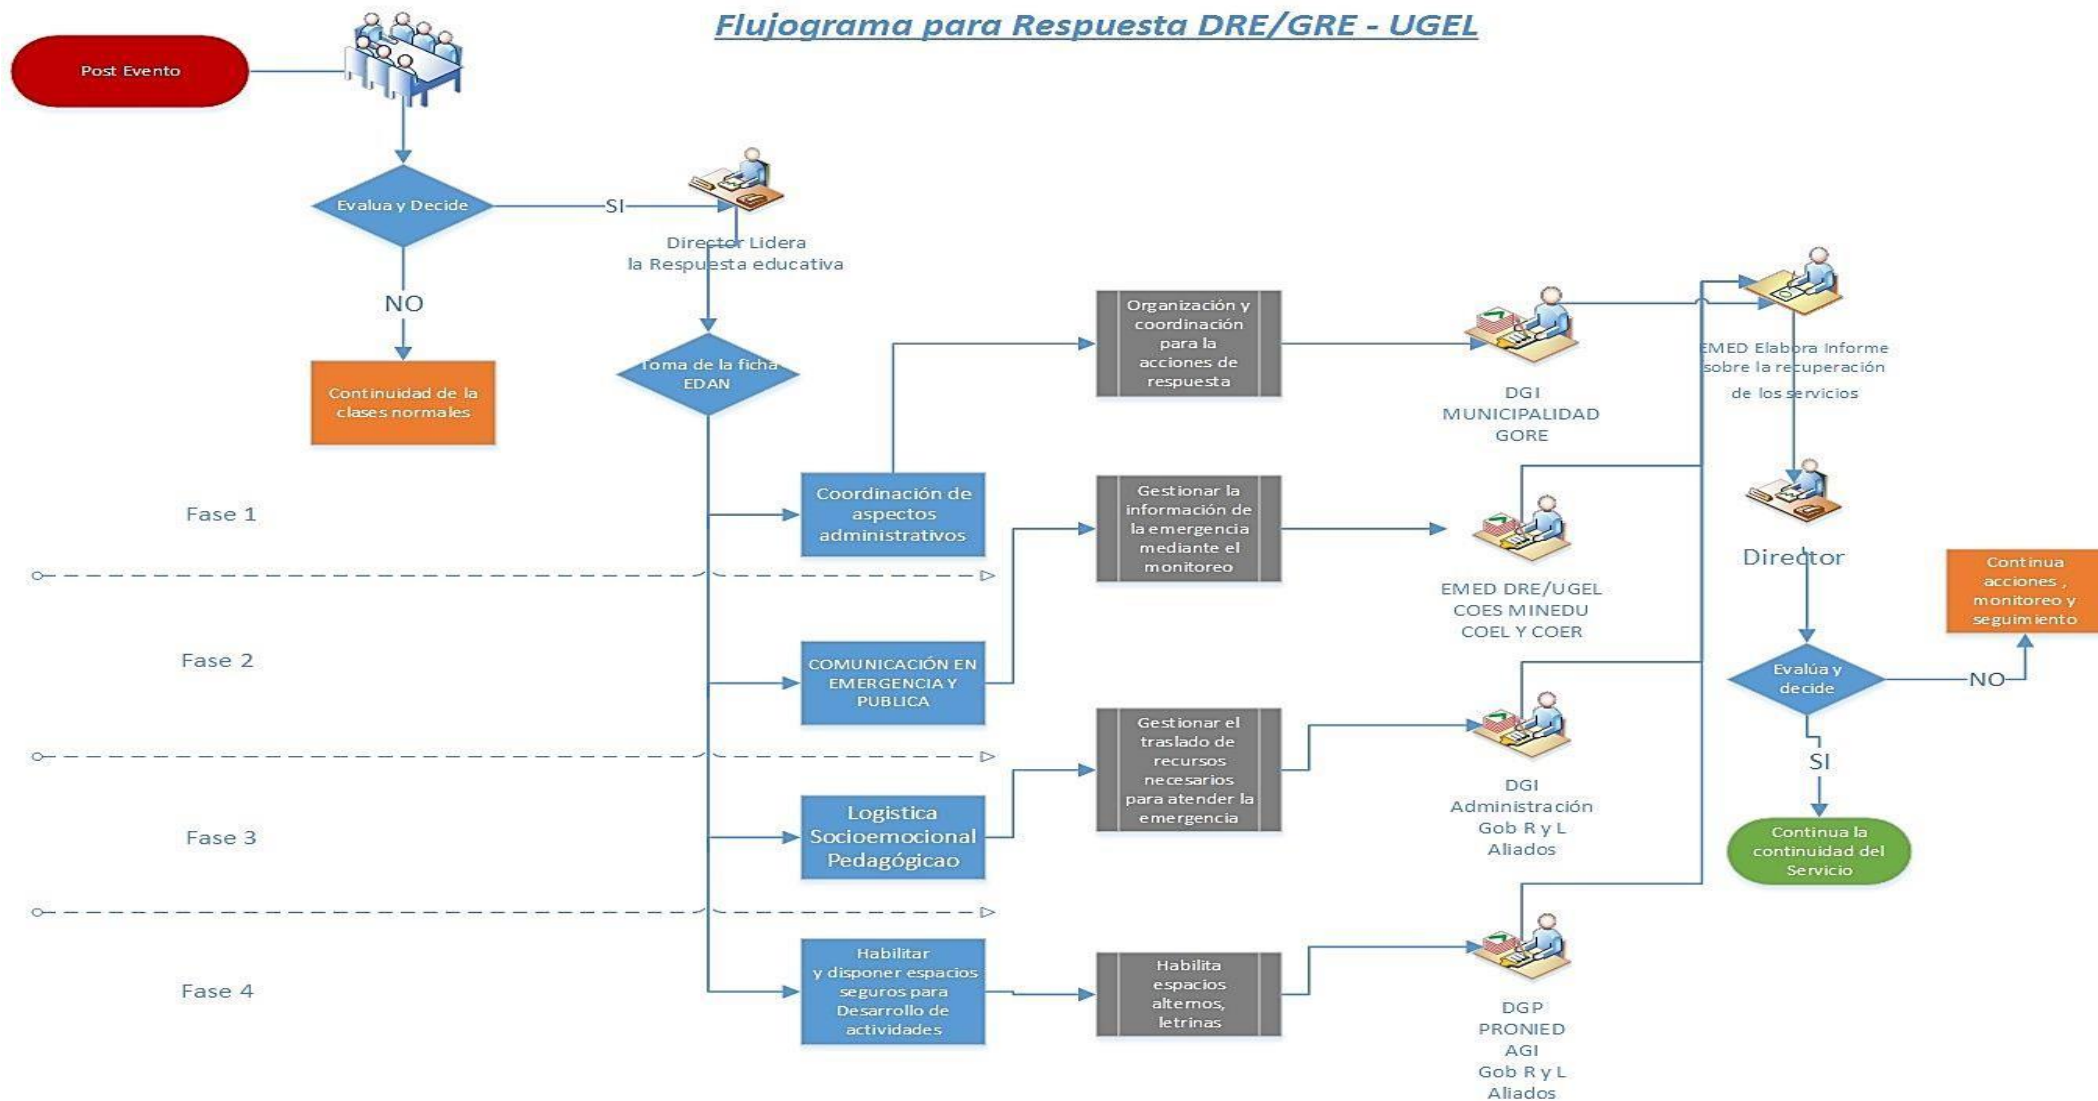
Flujograma para Respuesta DRE/GRE - UGEL

Post Evento

Evalua y Decide

SI

Director Lidera la Respuesta educativa

NO

Continuidad de la clases normales

Toma de la ficha EDAN

Organización y coordinación para la acciones de respuesta

DGI MUNICIPALIDAD GORE

EMED Elabora Informe sobre la recuperación de los servicios

Fase 1

Coordinación de aspectos administrativos

Gestionar la información de la emergencia mediante el monitoreo

EMED DRE/UGEL COES MINEDU COEL Y COER

Director

Continua acciones , monitoreo y seguimiento

Fase 2

COMUNICACIÓN EN EMERGENCIA Y PUBLICA

Evalúa y decide

NO

SI

Gestionar el traslado de recursos necesarios para atender la emergencia

DGI Administración Gob R y L Aliados

Fase 3

Logistica Socioemocional Pedagógicao

Continua la continuidad del Servicio

Fase 4

Habilitar y disponer espacios seguros para Desarrollo de actividades

Habilita espacios alternos, letrinas

DGP PRONIED AGI Gob R y L Aliados